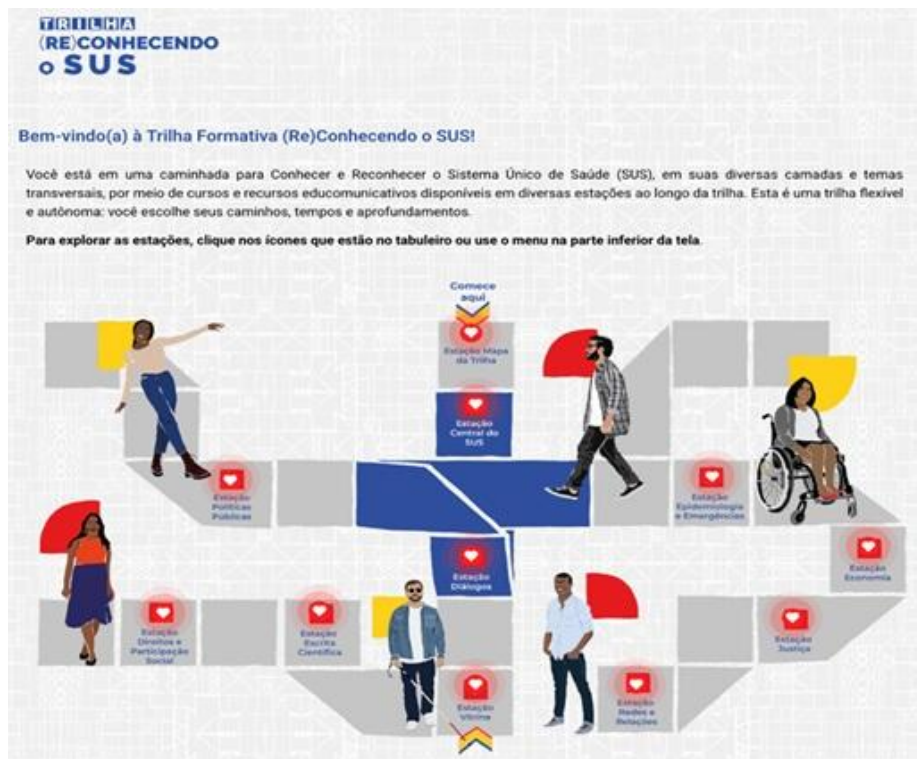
TRILHA
(RE)CONHECENDO
o SUS

Bem-vindo(a) à Trilha Formativa (Re)Conhecendo o SUS!

Você está em uma caminhada para Conhecer e Reconhecer o Sistema Único de Saúde (SUS), em suas diversas camadas e temas transversais, por meio de cursos e recursos educomunicativos disponíveis em diversas estações ao longo da trilha. Esta é uma trilha flexível e autônoma: você escolhe seus caminhos, tempos e aprofundamentos.

Para explorar as estações, clique nos ícones que estão no tabuleiro ou use o menu na parte inferior da tela.

Comece aqui

Estação Mapa da Trilha

Estação Central do SUS

Estação Políticas Públicas

Estação Epidemiologia e Emergências

Estação Economia

Estação Diálogos

Estação Direitos e Participação Social

Estação Escrita Científica

Estação Justiça

Estação Vitrine

Estação Redes e Relações